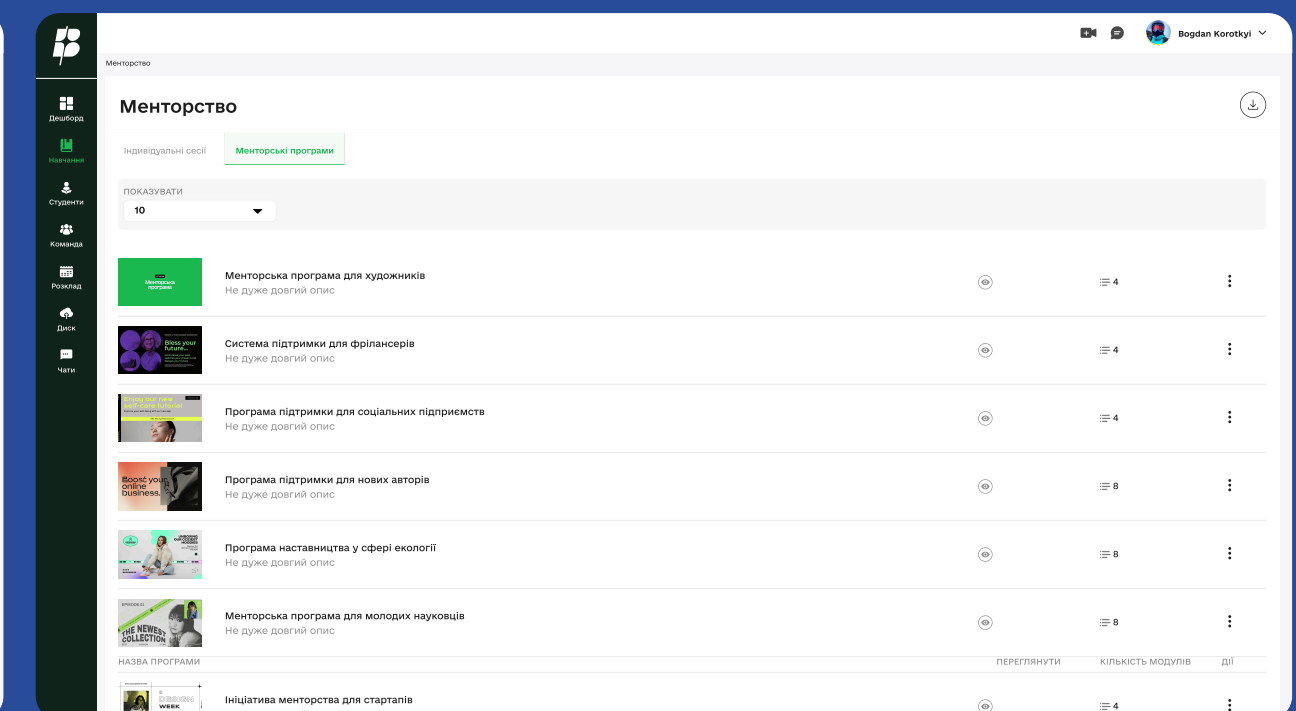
Bogdan Korotkyi

Дешборд
Навчання
Студенти
Команда
Розклад
Диск
Чати

Менторство

Менторство

Індивідуальні сесії
Менторські програми

ПОКАЗУВАТИ
10

Менторська програма
Менторська програма для художників
Не дуже довгий опис
4

Bless your future...
Система підтримки для фрілансерів
Не дуже довгий опис
4

Enjoy our new self-care tutorial
Програма підтримки для соціальних підприємств
Не дуже довгий опис
4

Boost your online business.
Програма підтримки для нових авторів
Не дуже довгий опис
8

Програма наставництва у сфері екології
Не дуже довгий опис
8

EPISODE 01
THE NEWEST COLLECTION
Менторська програма для молодих науковців
Не дуже довгий опис
8

НАЗВА ПРОГРАМИ
ПЕРЕГЛЯНУТИ
КІЛЬКІСТЬ МОДУЛІВ
ДІЇ

DESIGN WEEK
Ініціатива менторства для стартапів
4